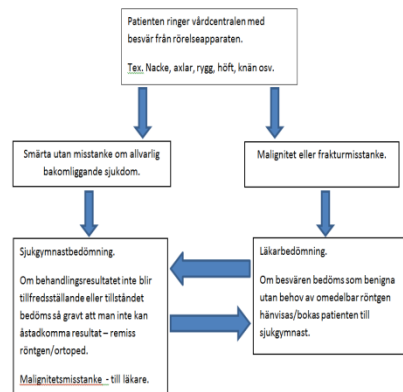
Patienten ringer vårdcentralen med besvär från rörelseapparaten.

Tex. Nacke, axlar, rygg, höft, knän osv.

Smärta utan misstanke om allvarlig bakomliggande sjukdom.

Malignitet eller frakturmisstanke.

Sjukgymnastbedömning.

Om behandlingsresultatet inte blir tillfredsställande eller tillståndet bedöms så gravt att man inte kan åstadkomma resultat – remiss röntgen/ortoped.

Malignitetsmisstanke - till läkare.

Läkarbedömning.

Om besvären bedöms som benigna utan behov av omedelbar röntgen hänvisas/bokas patienten till sjukgymnast.